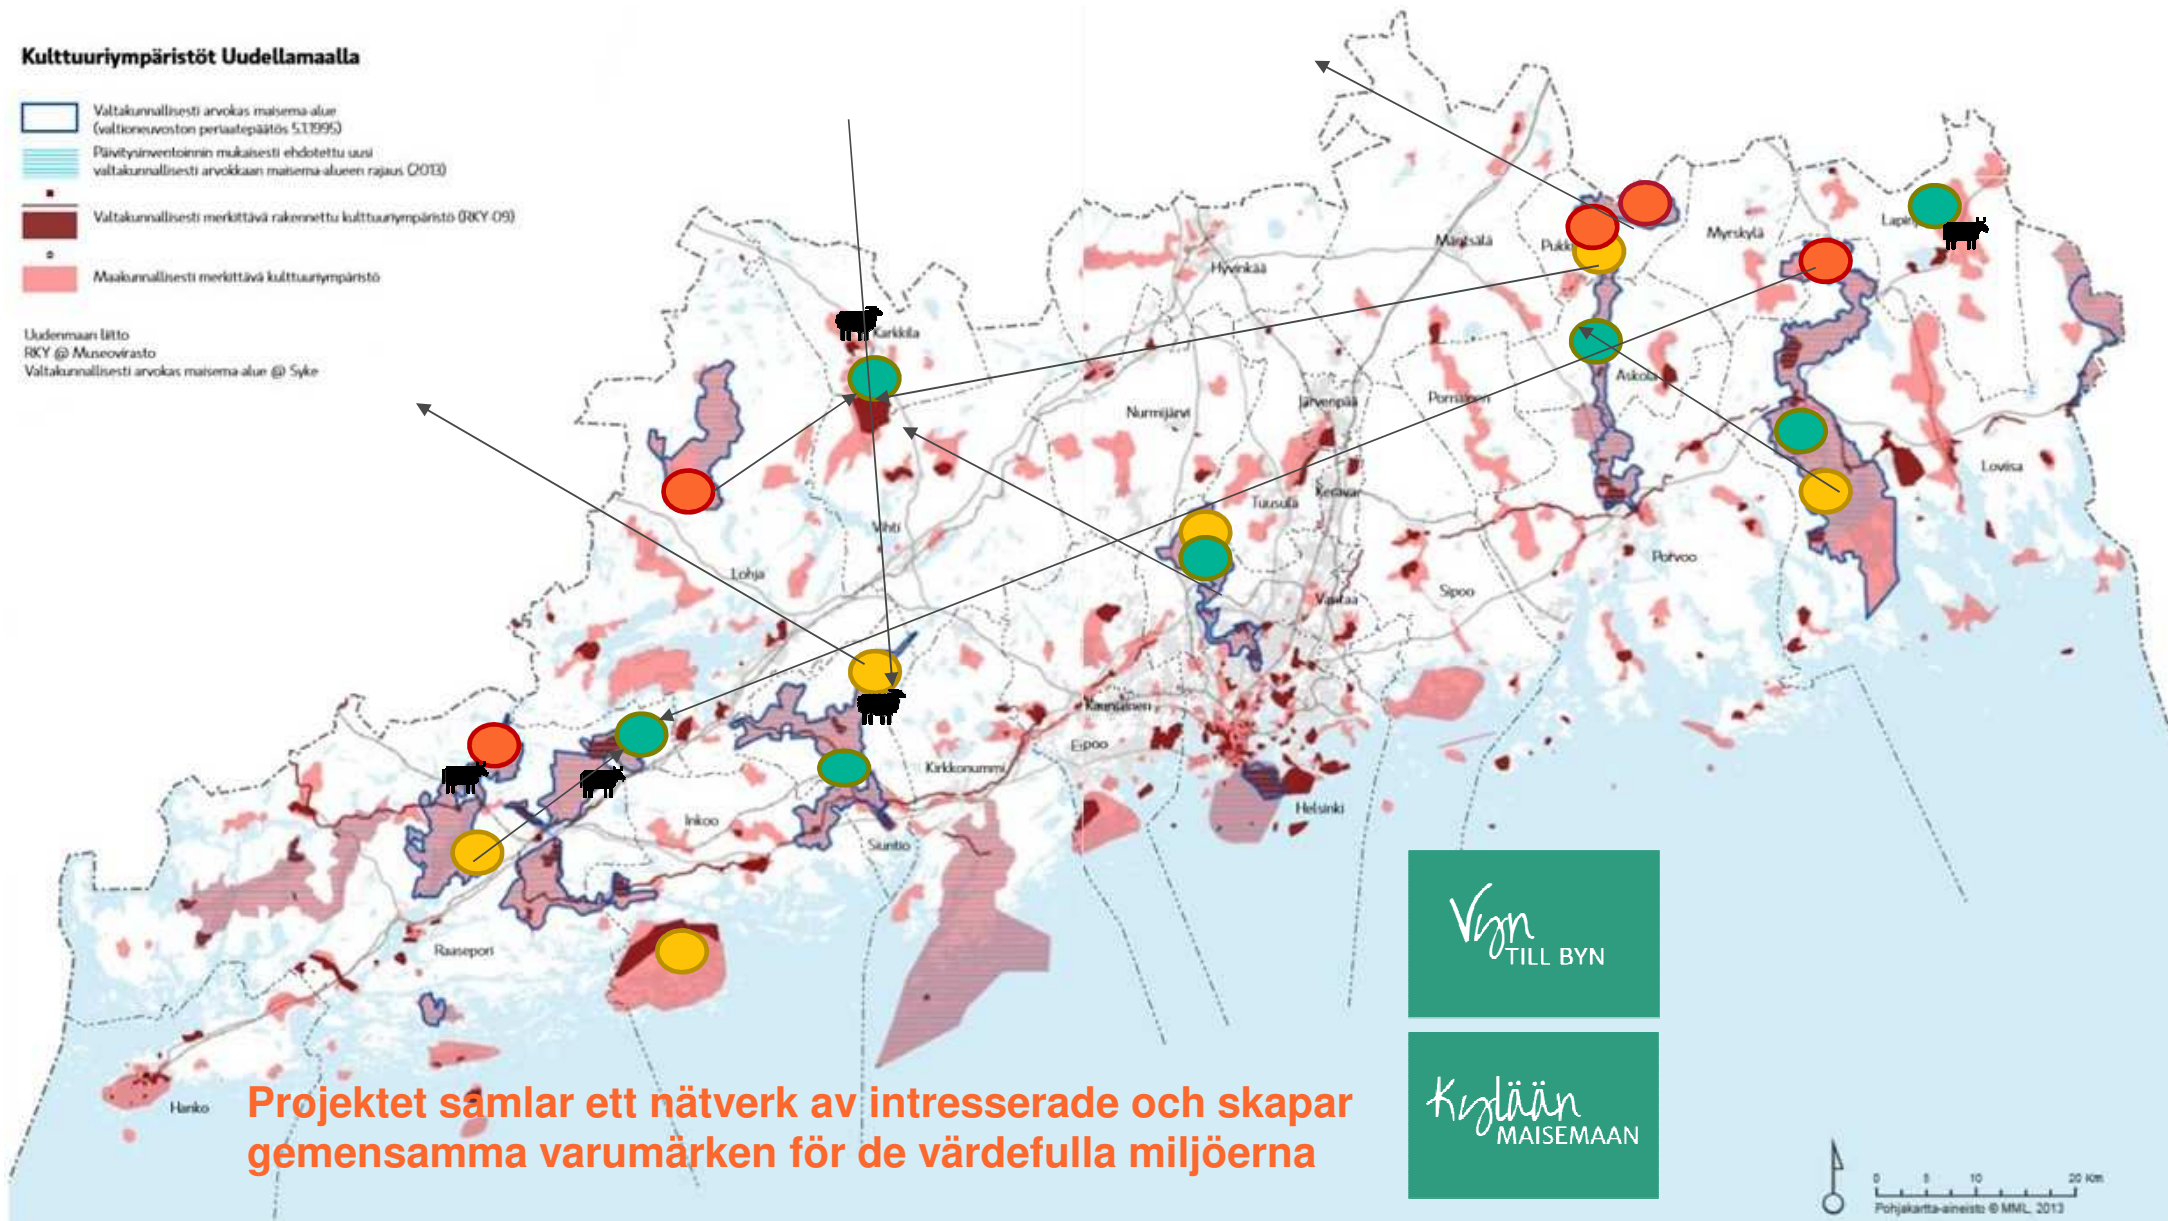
Kulttuuriympäristöt Uudellamaalla

Valtakunnallisesti arvokas maisema-alue (valtioneuvoston periaatepäätös 5.1.1995)

Päivitysinventoinnin mukaisesti ehdotettu uusi valtakunnallisesti arvokkaan maisema-alueen rajaus (2013)

Valtakunnallisesti merkittävä rakennettu kulttuuriympäristö (RKY-09)

Maakunnallisesti merkittävä kulttuuriympäristö

Uudenmaan liitto
RKY @ Museovirasto
Valtakunnallisesti arvokas maisema-alue @ Syke

Karkkila
Hyvinkää
Mäntsälä
Pukkila
Myrskylä
Lapinjärvi
Askola
Nurmijärvi
Järvenpää
Pornainen
Loviisa
Vihti
Tuusula
Kerava
Lohja
Porvoo
Sipoo
Vantaa
Kauniainen
Espoo
Kirkkonummi
Inkoo
Siuntio
Helsinki
Raasepori
Hanko

Vyn TILL BYN

Kylään MAISEMAAN

Projektet samlar ett nätverk av intresserade och skapar gemensamma varumärken för de värdefulla miljöerna

0 5 10 20 Km
Pohjakartta-aineisto © MML 2013